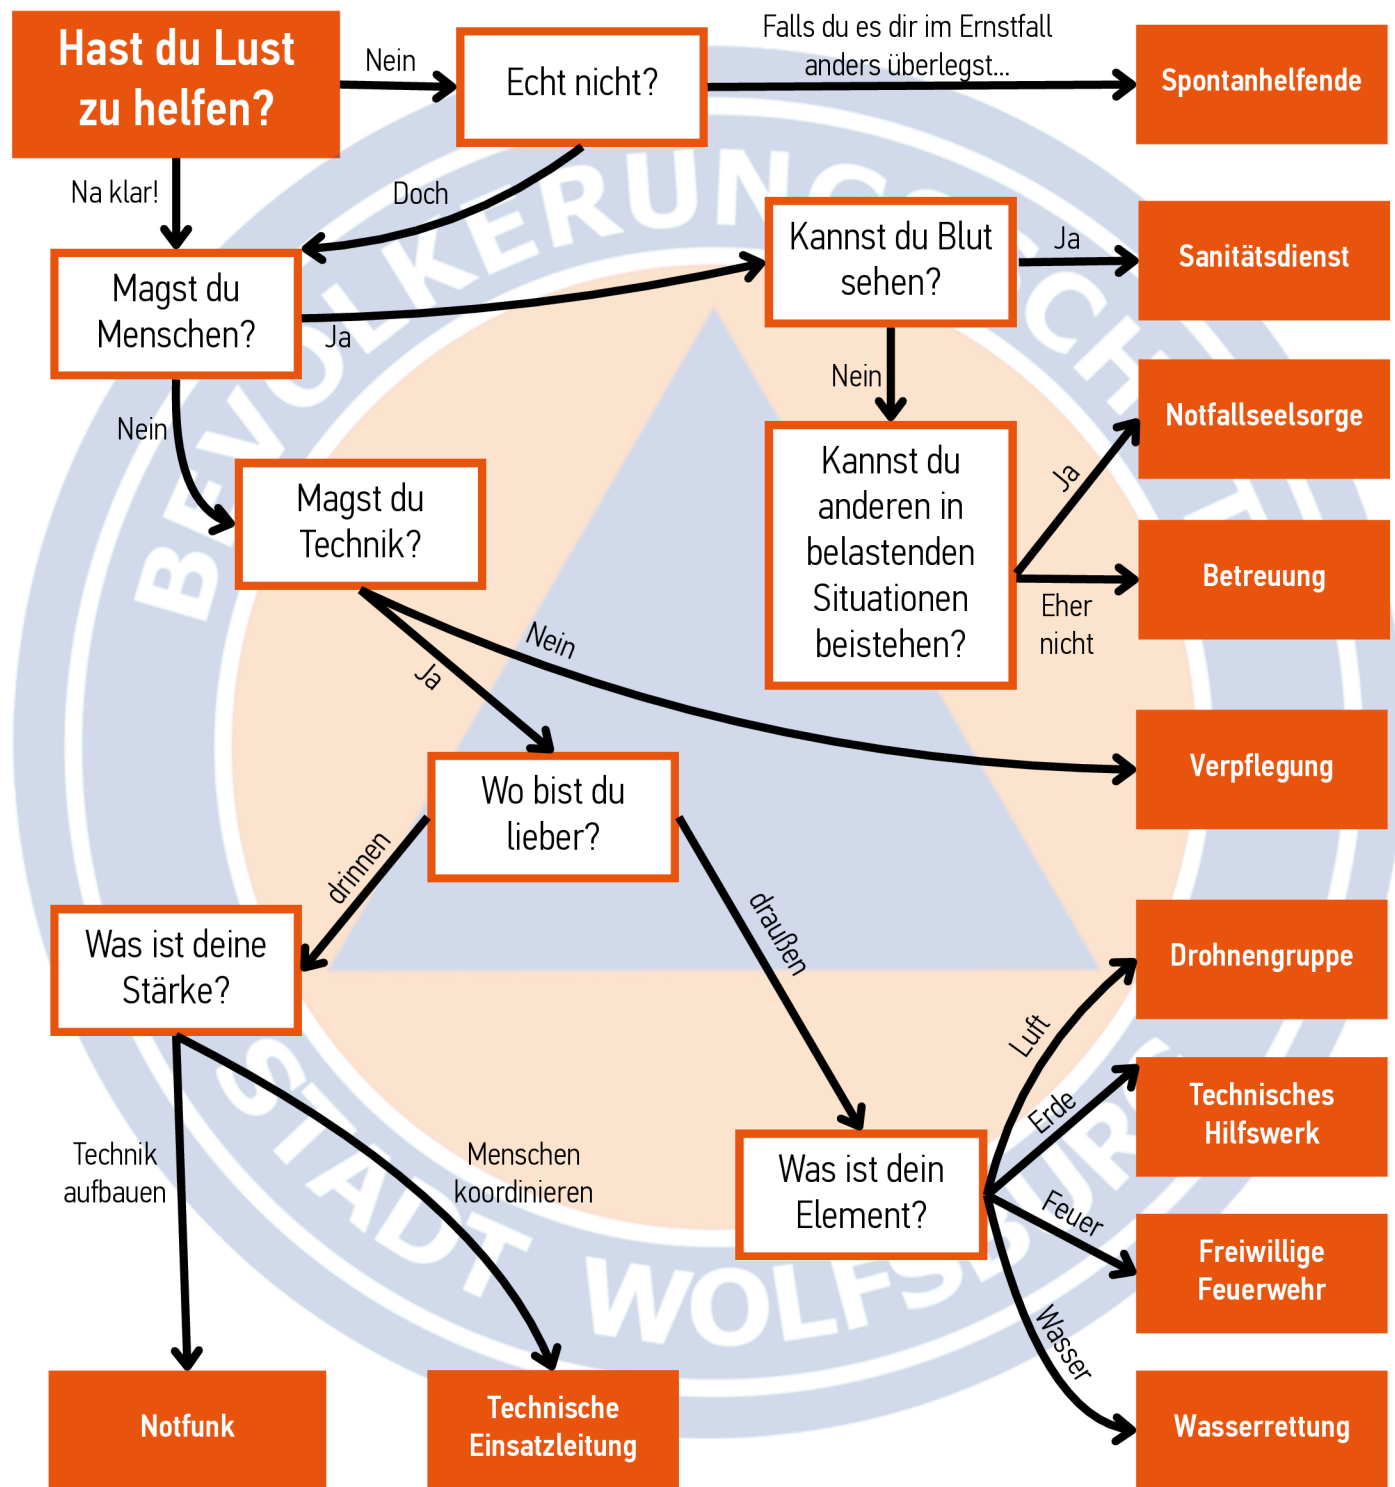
Hast du Lust zu helfen?

Nein

Echt nicht?

Falls du es dir im Ernstfall anders überlegst...

Spontanhelfende

Na klar!

Doch

Magst du Menschen?

Ja

Kannst du Blut sehen?

Ja

Sanitätsdienst

Nein

Nein

Kannst du anderen in belastenden Situationen beistehen?

Ja

Notfallseelsorge

Eher nicht

Betreuung

Magst du Technik?

Nein

Ja

Verpflegung

Wo bist du lieber?

drinnen

draußen

Was ist deine Stärke?

Technik aufbauen

Menschen koordinieren

Was ist dein Element?

Luft

Drohnengruppe

Erde

Technisches Hilfswerk

Feuer

Freiwillige Feuerwehr

Wasser

Wasserrettung

Notfunk

Technische Einsatzleitung

BEVÖLKERUNGSSCHUTZ STADT WOLFSBURG